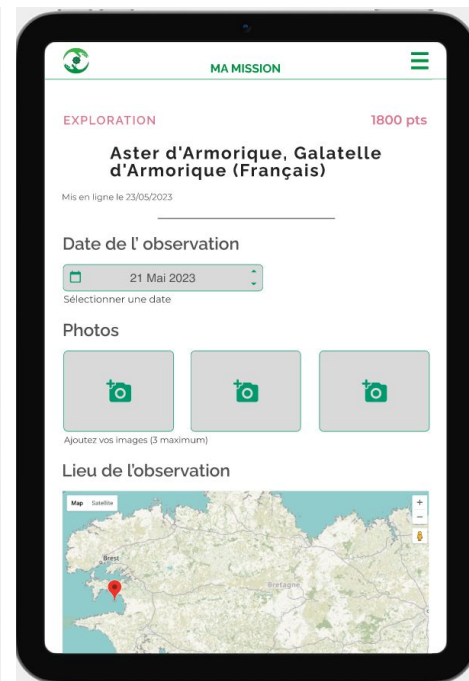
MA MISSION

EXPLORATION

1800 pts

Aster d'Armorique, Galatelle d'Armorique (Français)

Mis en ligne le 23/05/2023

Date de l' observation

21 Mai 2023

Sélectionner une date

Photos

Ajoutez vos images (3 maximum)

Lieu de l'observation

Map Satellite

+
−

Brest

Bretagne